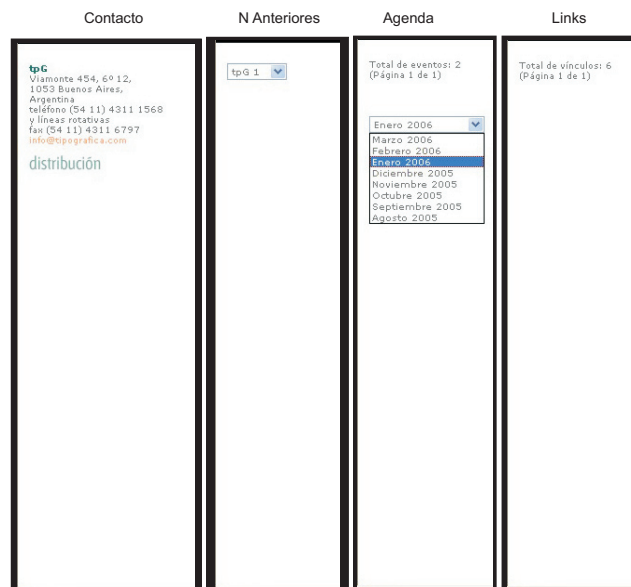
Contacto

tpG
Viamonte 454, 6º 12,
1053 Buenos Aires,
Argentina
teléfono (54 11) 4311 1568
y líneas rotativas
fax (54 11) 4311 6797
info@tipografica.com

distribución

N Anteriores

tpG 1

Agenda

Total de eventos: 2
(Página 1 de 1)

Enero 2006
Marzo 2006
Febrero 2006
Enero 2006
Diciembre 2005
Noviembre 2005
Octubre 2005
Septiembre 2005
Agosto 2005

Links

Total de vínculos: 6
(Página 1 de 1)